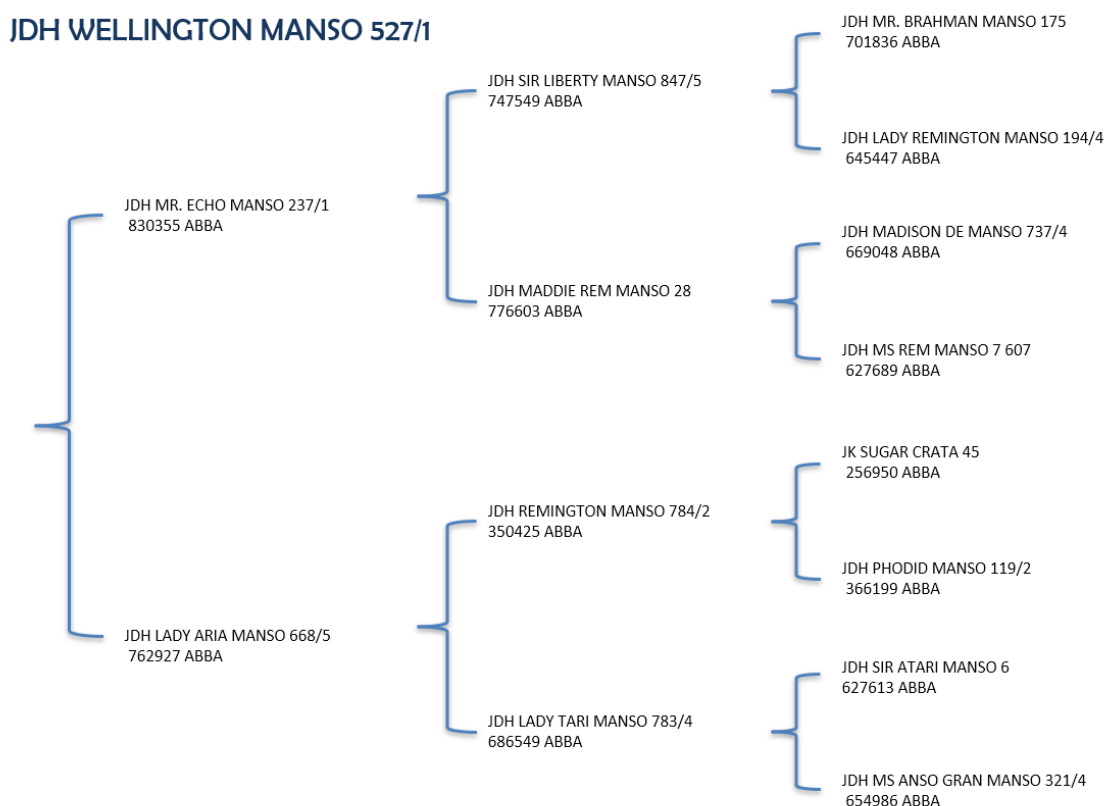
JDH WELLINGTON MANSO 527/1

JDH MR. ECHO MANSO 237/1
830355 ABBA

JDH LADY ARIA MANSO 668/5
762927 ABBA

JDH SIR LIBERTY MANSO 847/5
747549 ABBA

JDH MADDIE REM MANSO 28
776603 ABBA

JDH REMINGTON MANSO 784/2
350425 ABBA

JDH LADY TARI MANSO 783/4
686549 ABBA

JDH MR. BRAHMAN MANSO 175
701836 ABBA

JDH LADY REMINGTON MANSO 194/4
645447 ABBA

JDH MADISON DE MANSO 737/4
669048 ABBA

JDH MS REM MANSO 7 607
627689 ABBA

JK SUGAR CRATA 45
256950 ABBA

JDH PHODID MANSO 119/2
366199 ABBA

JDH SIR ATARI MANSO 6
627613 ABBA

JDH MS ANSO GRAN MANSO 321/4
654986 ABBA